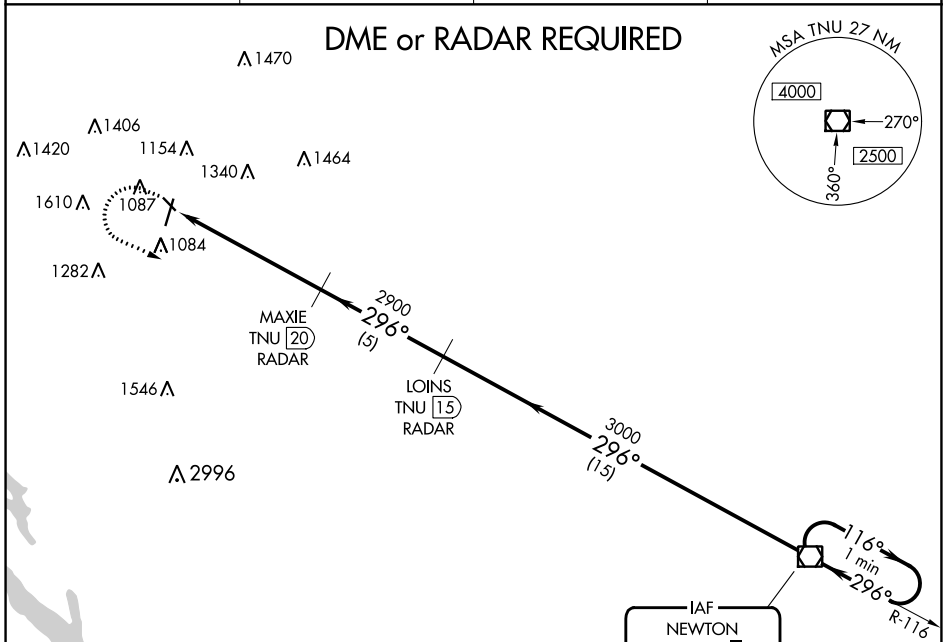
DME or RADAR REQUIRED

MSA TNU 27 NM
4000
270°
2500
360°

1470
1406
1420
1154
1340
1464
1610
1087
1084
1282

MAXIE
TNU 20
RADAR

2900
296°
(5)

LOINS
TNU 15
RADAR

1546

2996

3000
296°
(15)

116°
1 min
296°
R-116

IAF
NEWTON